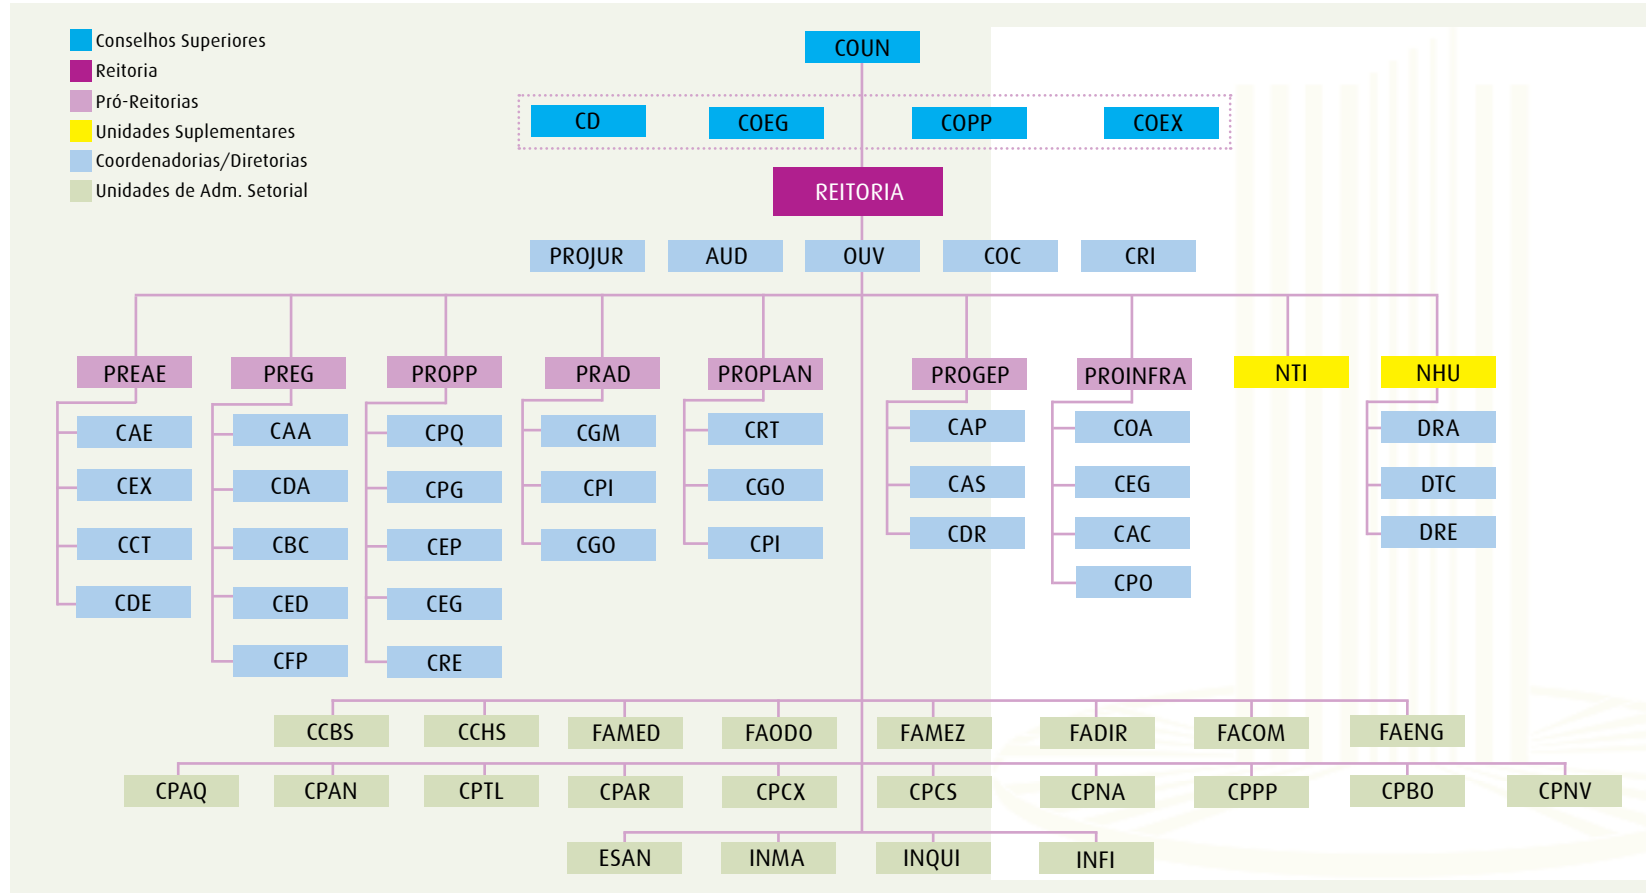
Conselhos Superiores
Reitoria
Pró-Reitorias
Unidades Suplementares
Coordenadorias/Diretorias
Unidades de Adm. Setorial

COUN

CD
COEG
COPP
COEX

REITORIA

PROJUR
AUD
OUV
COC
CRI

PREAE
CAE
CEX
CCT
CDE

PREG
CAA
CDA
CBC
CED
CFP

PROPP
CPQ
CPG
CEP
CEG
CRE

PRAD
CGM
CPI
CGO

PROPLAN
CRT
CGO
CPI

PROGEP
CAP
CAS
CDR

PROINFRA
COA
CEG
CAC
CPO

NTI

NHU
DRA
DTC
DRE

CCBS
CCHS
FAMED
FAODO
FAMEZ
FADIR
FACOM
FAENG

CPAQ
CPAN
CPTL
CPAR
CPCX
CPCS
CPNA
CPPP
CPBO
CPNV

ESAN
INMA
INQUI
INFI